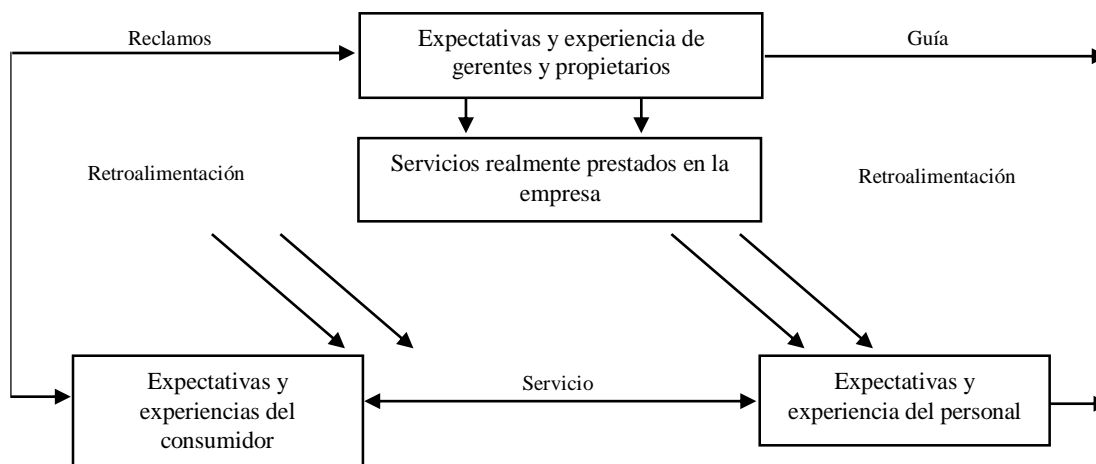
Reclamos

Expectativas y experiencia de gerentes y propietarios

Guía

Servicios realmente prestados en la empresa

Retroalimentación

Retroalimentación

Expectativas y experiencias del consumidor

Servicio

Expectativas y experiencia del personal